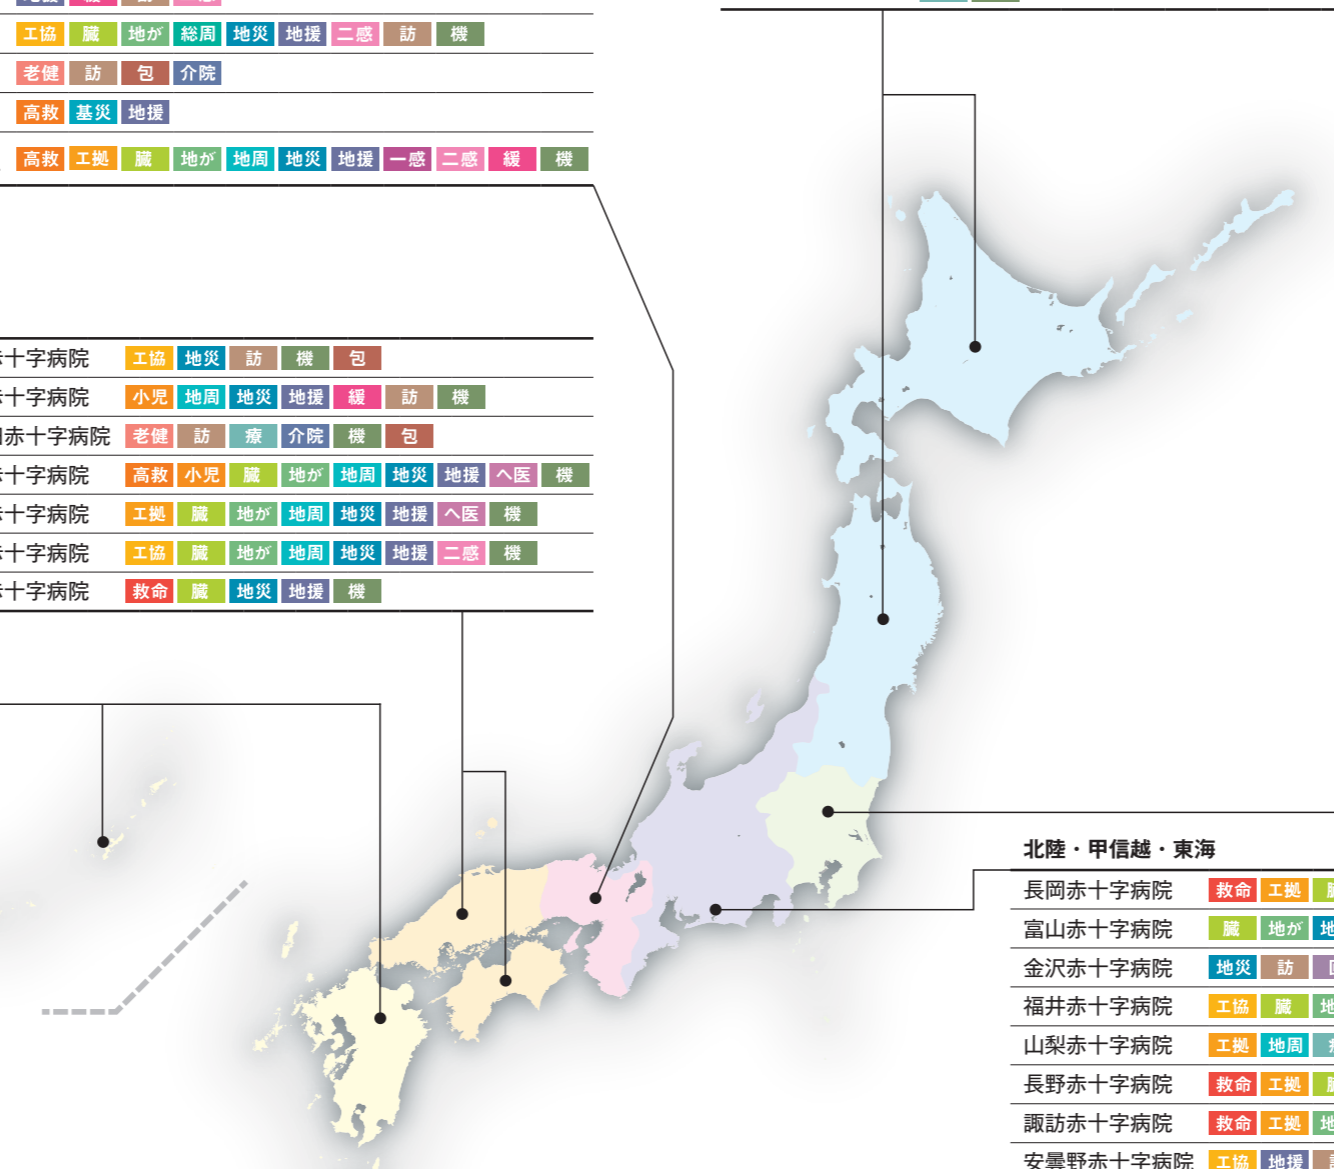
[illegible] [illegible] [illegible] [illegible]

工協 臓 地が 総周 地災 地援 二感 訪 機

老健 訪 包 介院

高救 基災 地援

高救 工拠 臓 地が 地周 地災 地援 一感 二感 緩 機

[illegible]十字病院 工協 地災 訪 機 包

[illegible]十字病院 小児 地周 地災 地援 緩 訪 機

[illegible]赤十字病院 老健 訪 療 介院 機 包

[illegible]十字病院 高救 小児 臓 地が 地周 地災 地援 へ医 機

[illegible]十字病院 工拠 臓 地が 地周 地災 地援 へ医 機

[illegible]十字病院 工協 臓 地が 地周 地災 地援 二感 機

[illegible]十字病院 救命 臓 地災 地援 機

北陸・甲信越・東海

長岡赤十字病院 救命 工拠 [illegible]

富山赤十字病院 臓 地が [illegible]

金沢赤十字病院 地災 訪 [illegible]

福井赤十字病院 工協 臓 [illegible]

山梨赤十字病院 工拠 地周 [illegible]

長野赤十字病院 救命 工拠 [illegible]

諏訪赤十字病院 救命 工拠 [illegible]

安曇野赤十字病院 工協 地援 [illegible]